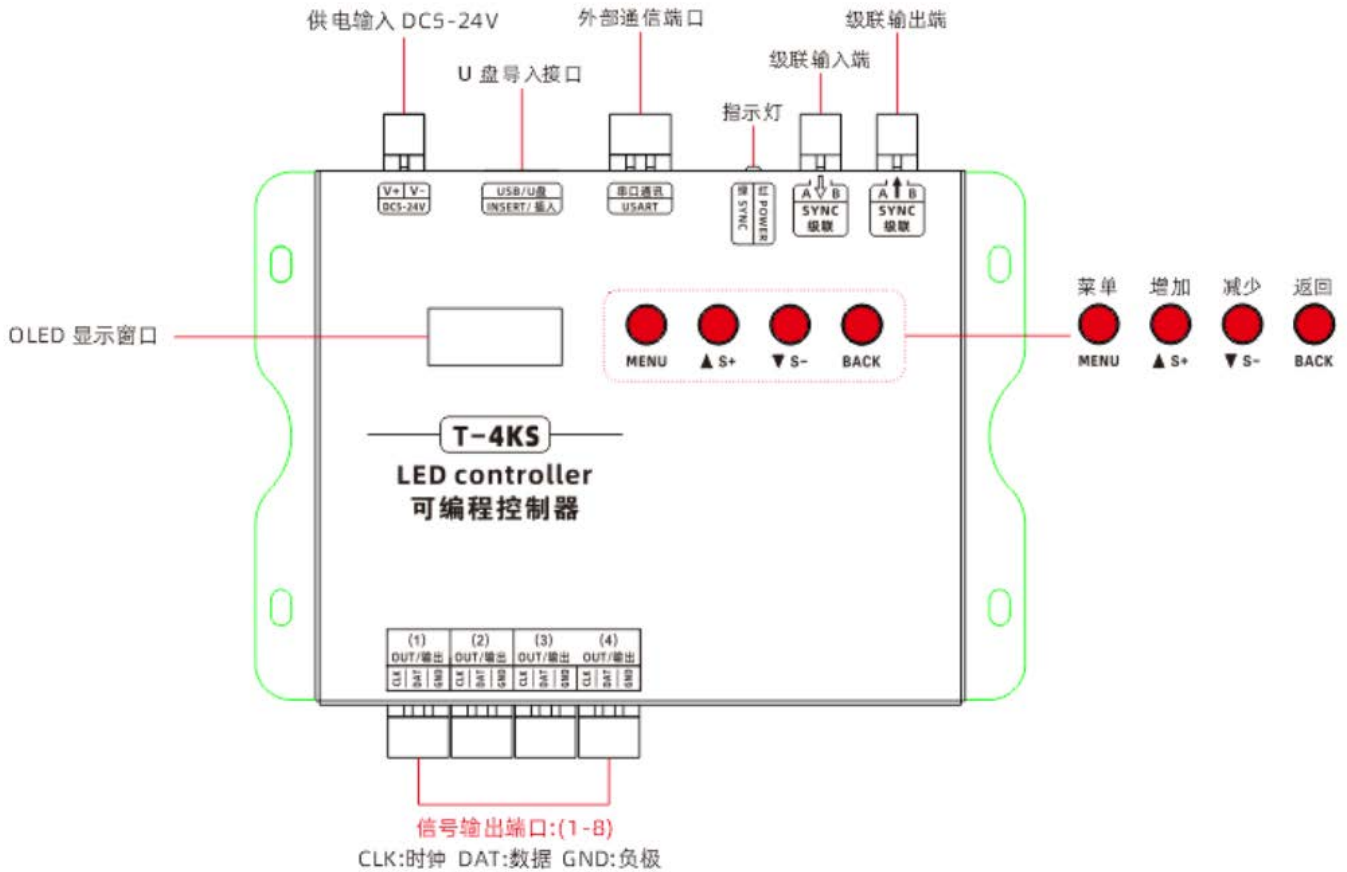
供电输入 DC5-24V

U 盘导入接口

外部通信端口

指示灯

级联输入端

级联输出端

V+ V-
DC5-24V

USB/U盘
INSERT/插入

串口通讯
USART

绿 SYNC
红 POWER

A ⇩ B
SYNC
级联

A ⬆ B
SYNC
级联

OLED 显示窗口

MENU

▲ S+

▼ S-

BACK

菜单

增加

减少

返回

MENU

▲ S+

▼ S-

BACK

T-4KS

LED controller
可编程控制器

| (1) OUT/输出 | (2) OUT/输出 | (3) OUT/输出 | (4) OUT/输出 |
|---|---|---|---|
| CLK DAT GND | CLK DAT GND | CLK DAT GND | CLK DAT GND |

信号输出端口:(1-8)
CLK:时钟 DAT:数据 GND:负极